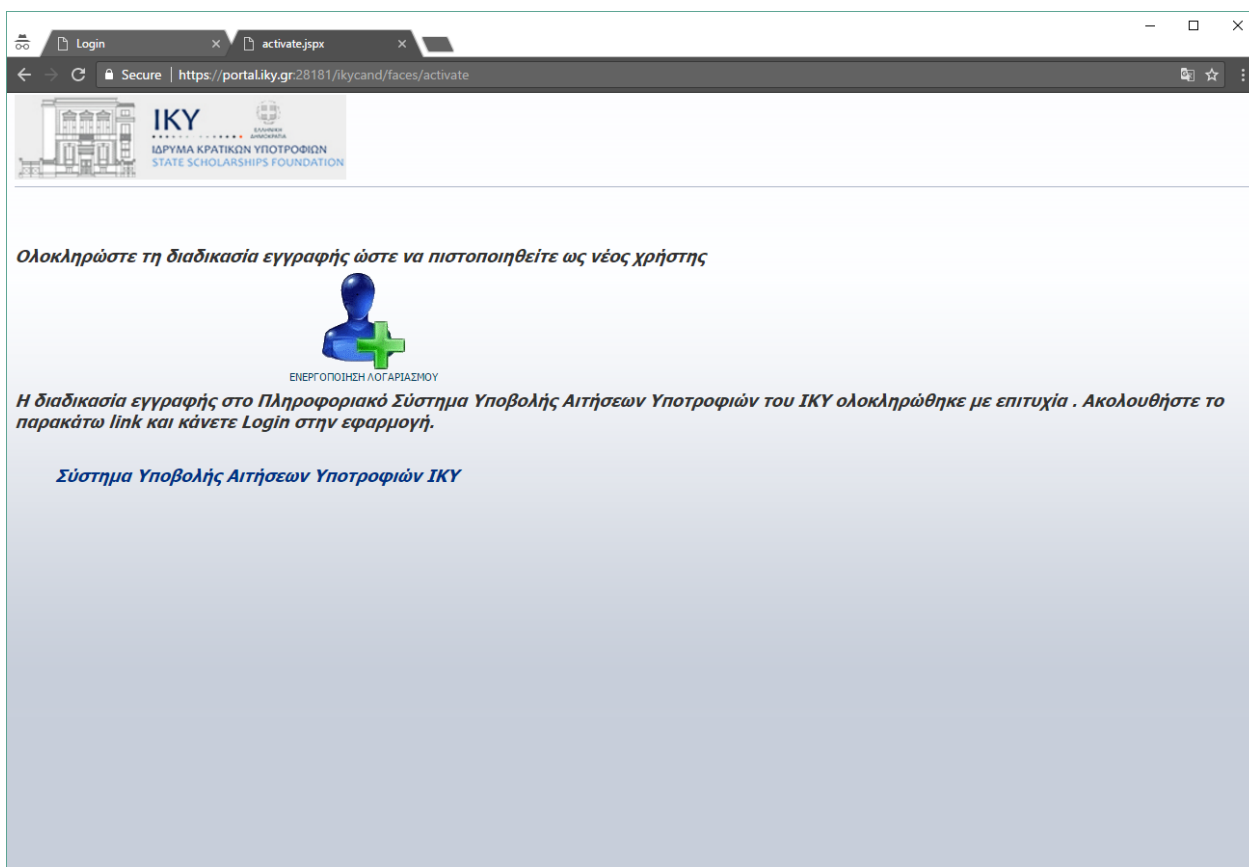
Login ×
activate.jspx ×
Secure | https://portal.iky.gr:28181/ikycand/faces/activate

IKY
ΕΛΛΗΝΙΚΗ ΔΗΜΟΚΡΑΤΙΑ
ΙΔΡΥΜΑ ΚΡΑΤΙΚΩΝ ΥΠΟΤΡΟΦΙΩΝ
STATE SCHOLARSHIPS FOUNDATION

Ολοκληρώστε τη διαδικασία εγγραφής ώστε να πιστοποιηθείτε ως νέος χρήστης

ΕΝΕΡΓΟΠΟΙΗΣΗ ΛΟΓΑΡΙΑΣΜΟΥ

Η διαδικασία εγγραφής στο Πληροφοριακό Σύστημα Υποβολής Αιτήσεων Υποτροφιών του ΙΚΥ ολοκληρώθηκε με επιτυχία . Ακολουθήστε το παρακάτω link και κάνετε Login στην εφαρμογή.

Σύστημα Υποβολής Αιτήσεων Υποτροφιών ΙΚΥ